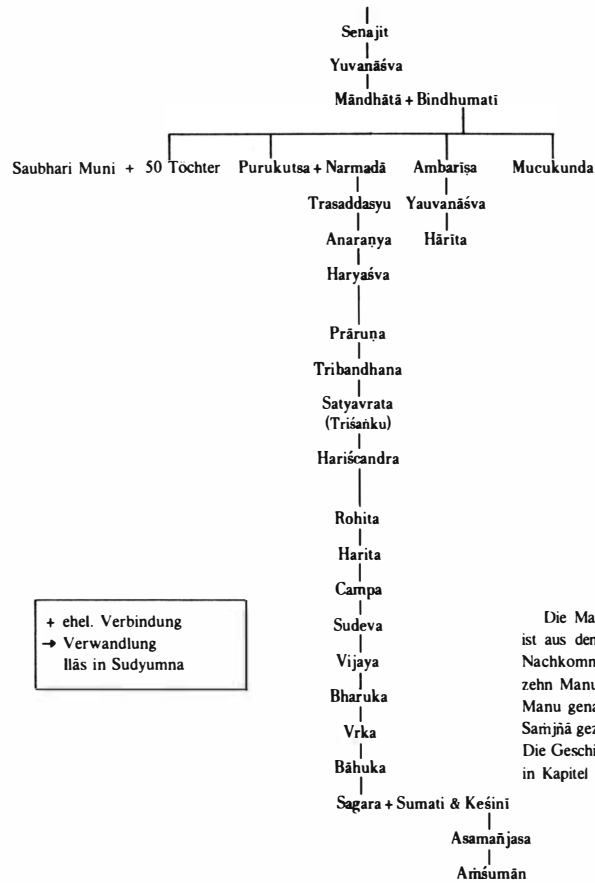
Senajit
Yuvanāśva
Māndhātā + Bindhumatī

Saubhari Muni + 50 Töchter
Purukutsa + Narmadā
Ambarīṣa
Mucukunda

Trasaddasyu
Yauvanāśva
Anaraṇya
Hārīta
Haryaśva
Prāruṇa
Tribandhana
Satyavrata (Triśaṅku)
Hariścandra
Rohita
Harita
Campa
Sudeva
Vijaya
Bharuka
Vṛka
Bāhuka
Sagara + Sumati & Keśinī
Asamañjasa
Aṁśumān

+ ehel. Verbindung
→ Verwandlung Ilās in Sudyumna

Die Ma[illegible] ist aus den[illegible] Nachkomm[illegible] zehn Manu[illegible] Manu gena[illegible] Saṁjñā gez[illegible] Die Geschi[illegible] in Kapitel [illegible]